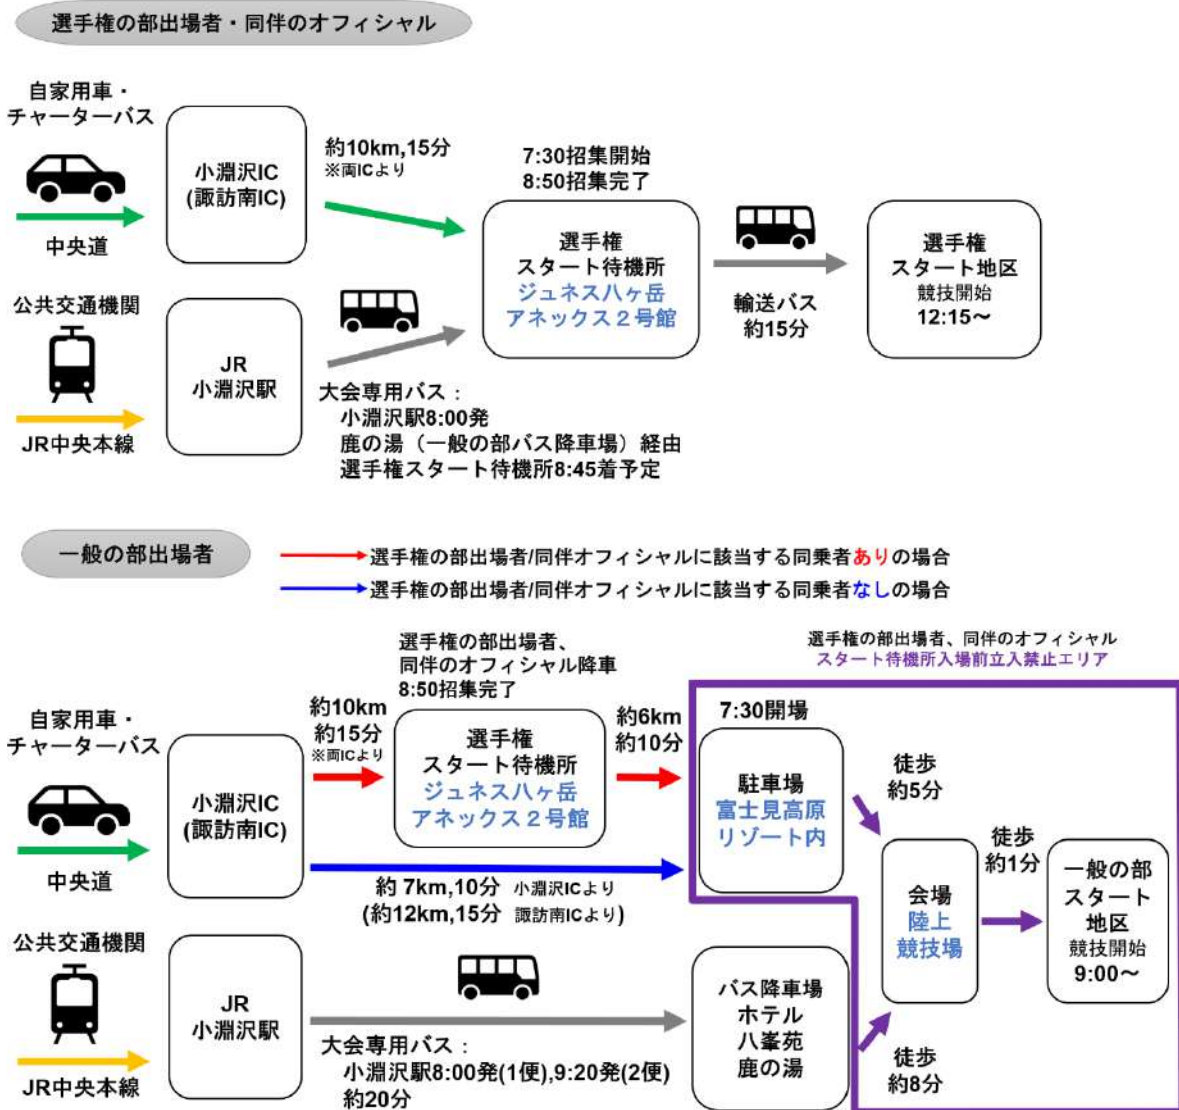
選手権の部出場者・同伴のオフィシャル

自家用車・
チャーターバス

中央道

公共交通機関

JR中央本線

小淵沢IC
(諏訪南IC)

JR
小淵沢駅

約10km,15分
※両ICより

大会専用バス：
小淵沢駅8:00発
鹿の湯（一般の部バス降車場）経由
選手権スタート待機所8:45着予定

7:30招集開始
8:50招集完了

選手権
スタート待機所
ジュネス八ヶ岳
アネックス２号館

輸送バス
約15分

選手権
スタート地区
競技開始
12:15～

一般の部出場者

選手権の部出場者/同伴オフィシャルに該当する同乗者ありの場合
選手権の部出場者/同伴オフィシャルに該当する同乗者なしの場合

自家用車・
チャーターバス

中央道

公共交通機関

JR中央本線

小淵沢IC
(諏訪南IC)

JR
小淵沢駅

約10km
約15分
※両ICより

選手権の部出場者、
同伴のオフィシャル降車
8:50招集完了

選手権
スタート待機所
ジュネス八ヶ岳
アネックス２号館

約6km
約10分

約 7km,10分 小淵沢ICより
(約12km,15分 諏訪南ICより)

大会専用バス：
小淵沢駅8:00発(1便),9:20発(2便)
約20分

選手権の部出場者、同伴のオフィシャル
スタート待機所入場前立入禁止エリア

7:30開場

駐車場
富士見高原
リゾート内

徒歩
約5分

バス降車場
ホテル
八峯苑
鹿の湯

徒歩
約8分

会場
陸上
競技場

徒歩
約1分

一般の部
スタート
地区
競技開始
9:00～